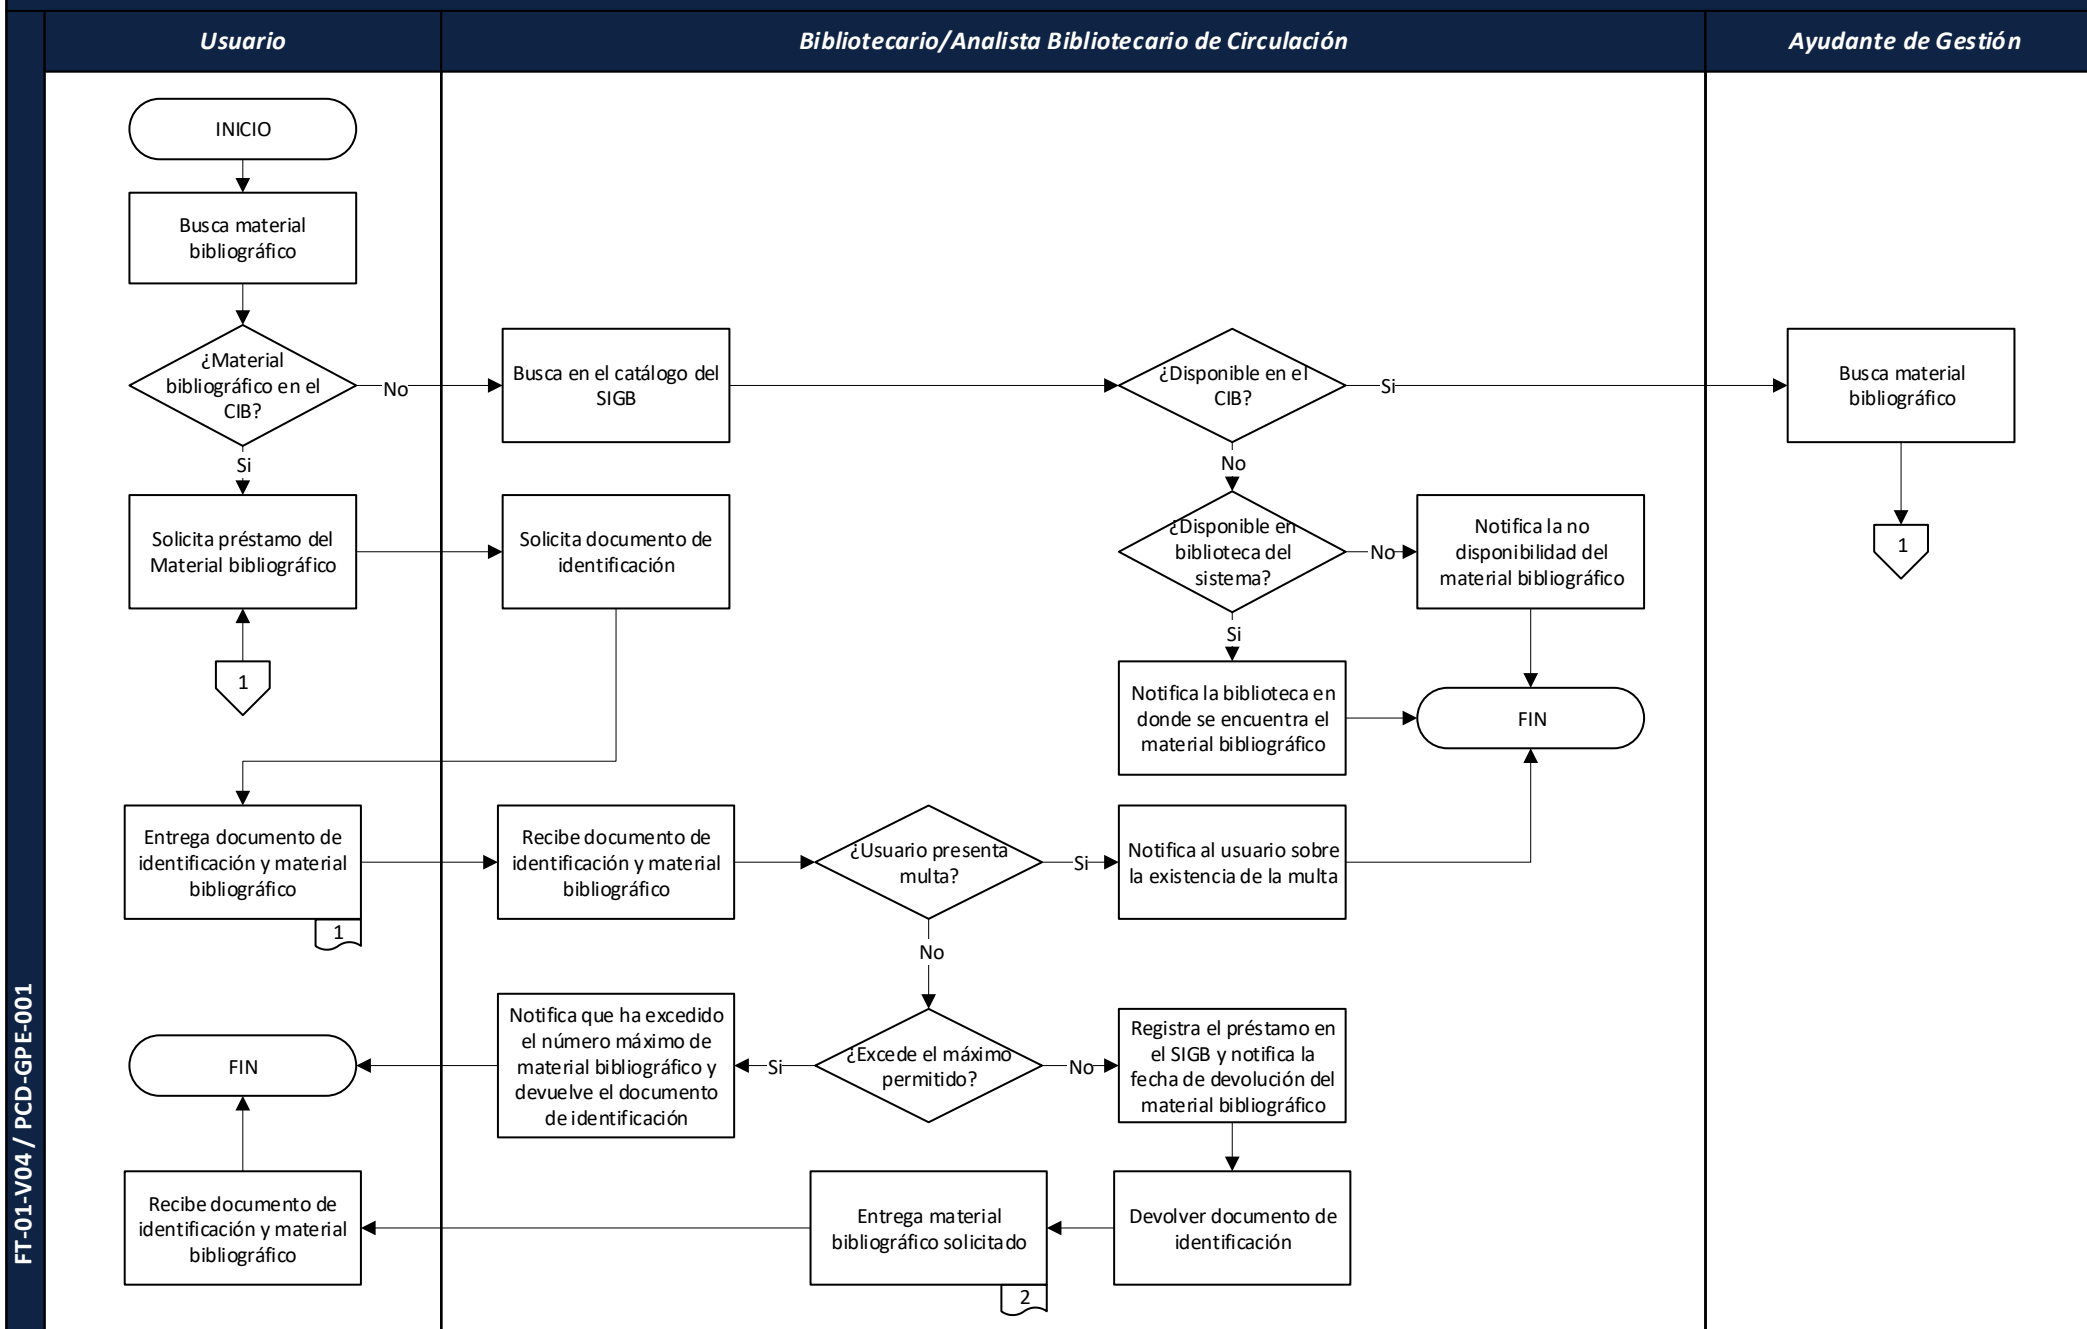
FT-01-V04 / PCD-GPE-001

Usuario

Bibliotecario/Analista Bibliotecario de Circulación

Ayudante de Gestión

INICIO

Busca material bibliográfico

¿Material bibliográfico en el CIB?

No

Si

Busca en el catálogo del SIGB

¿Disponible en el CIB?

Si

Busca material bibliográfico

1

No

¿Disponible en biblioteca del sistema?

No

Notifica la no disponibilidad del material bibliográfico

Si

Solicita préstamo del Material bibliográfico

Solicita documento de identificación

1

Notifica la biblioteca en donde se encuentra el material bibliográfico

FIN

Entrega documento de identificación y material bibliográfico

1

Recibe documento de identificación y material bibliográfico

¿Usuario presenta multa?

Si

Notifica al usuario sobre la existencia de la multa

No

FIN

Notifica que ha excedido el número máximo de material bibliográfico y devuelve el documento de identificación

Si

¿Excede el máximo permitido?

No

Registra el préstamo en el SIGB y notifica la fecha de devolución del material bibliográfico

Recibe documento de identificación y material bibliográfico

Entrega material bibliográfico solicitado

2

Devolver documento de identificación